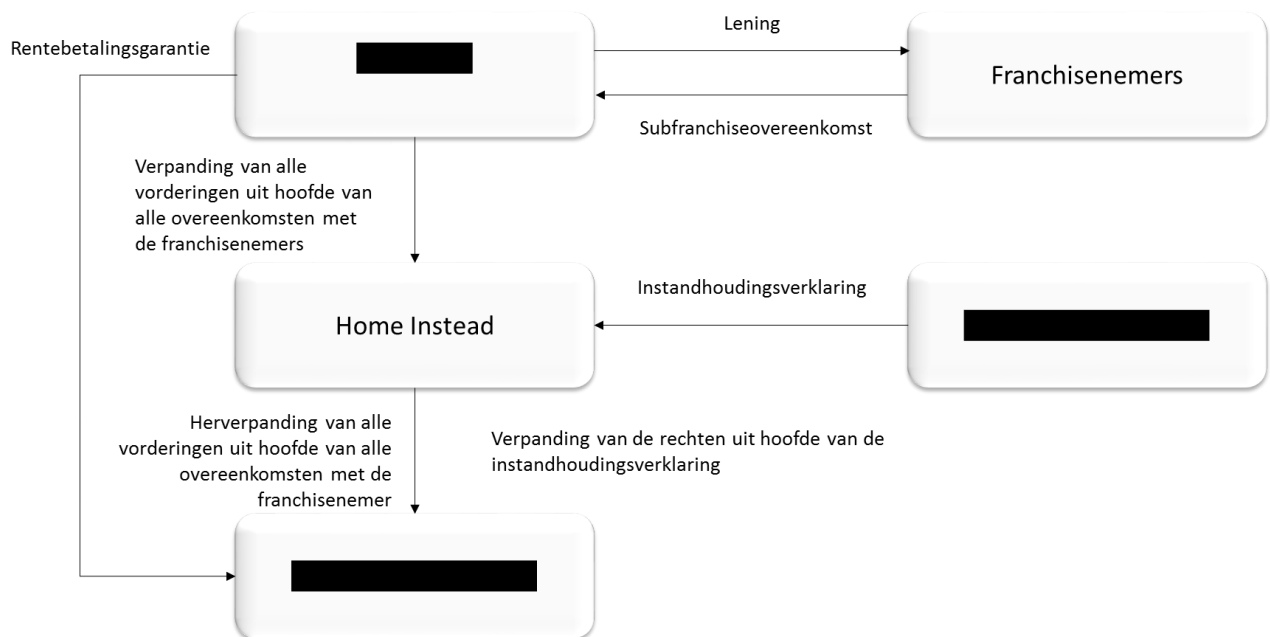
Rentebetalingsgarantie

Lening

Franchisenemers

Subfranchiseovereenkomst

Verpanding van alle vorderingen uit hoofde van alle overeenkomsten met de franchisenemers

Instandhoudingsverklaring

Home Instead

Herverpanding van alle vorderingen uit hoofde van alle overeenkomsten met de franchisenemer

Verpanding van de rechten uit hoofde van de instandhoudingsverklaring